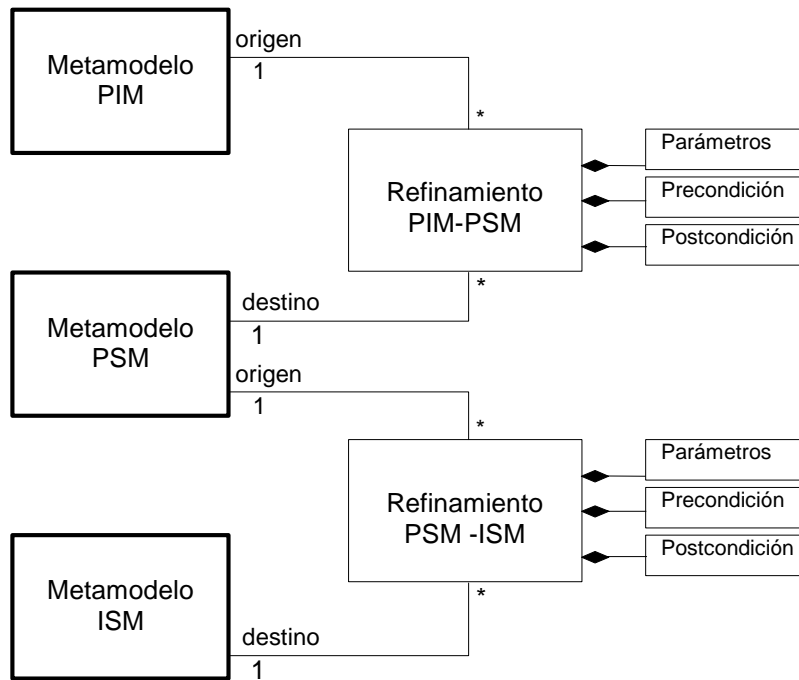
Metamodelo PIM

origen

1

*

Refinamiento PIM-PSM

Parámetros

Precondición

Postcondición

*

Metamodelo PSM

destino

1

origen

1

*

Refinamiento PSM -ISM

Parámetros

Precondición

Postcondición

*

Metamodelo ISM

destino

1